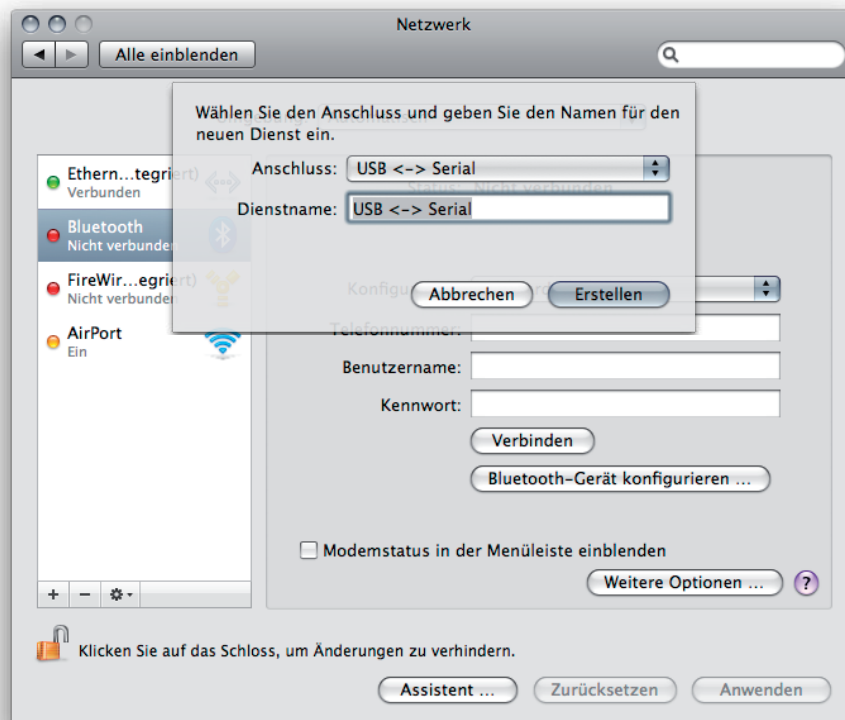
Netzwerk

Alle einblenden

Wählen Sie den Anschluss und geben Sie den Namen für den neuen Dienst ein.

Anschluss: USB <-> Serial

Dienstname: USB <-> Serial

Abbrechen Erstellen

Ethern…tegriert
Verbunden

Bluetooth
Nicht verbunden

FireWir…egriert
Nicht verbunden

AirPort
Ein

Status: Nicht verbunden

Konfiguration:

Telefonnummer:

Benutzername:

Kennwort:

Verbinden

Bluetooth-Gerät konfigurieren …

Modemstatus in der Menüleiste einblenden

Weitere Optionen …

?

+ − 

Klicken Sie auf das Schloss, um Änderungen zu verhindern.

Assistent … Zurücksetzen Anwenden